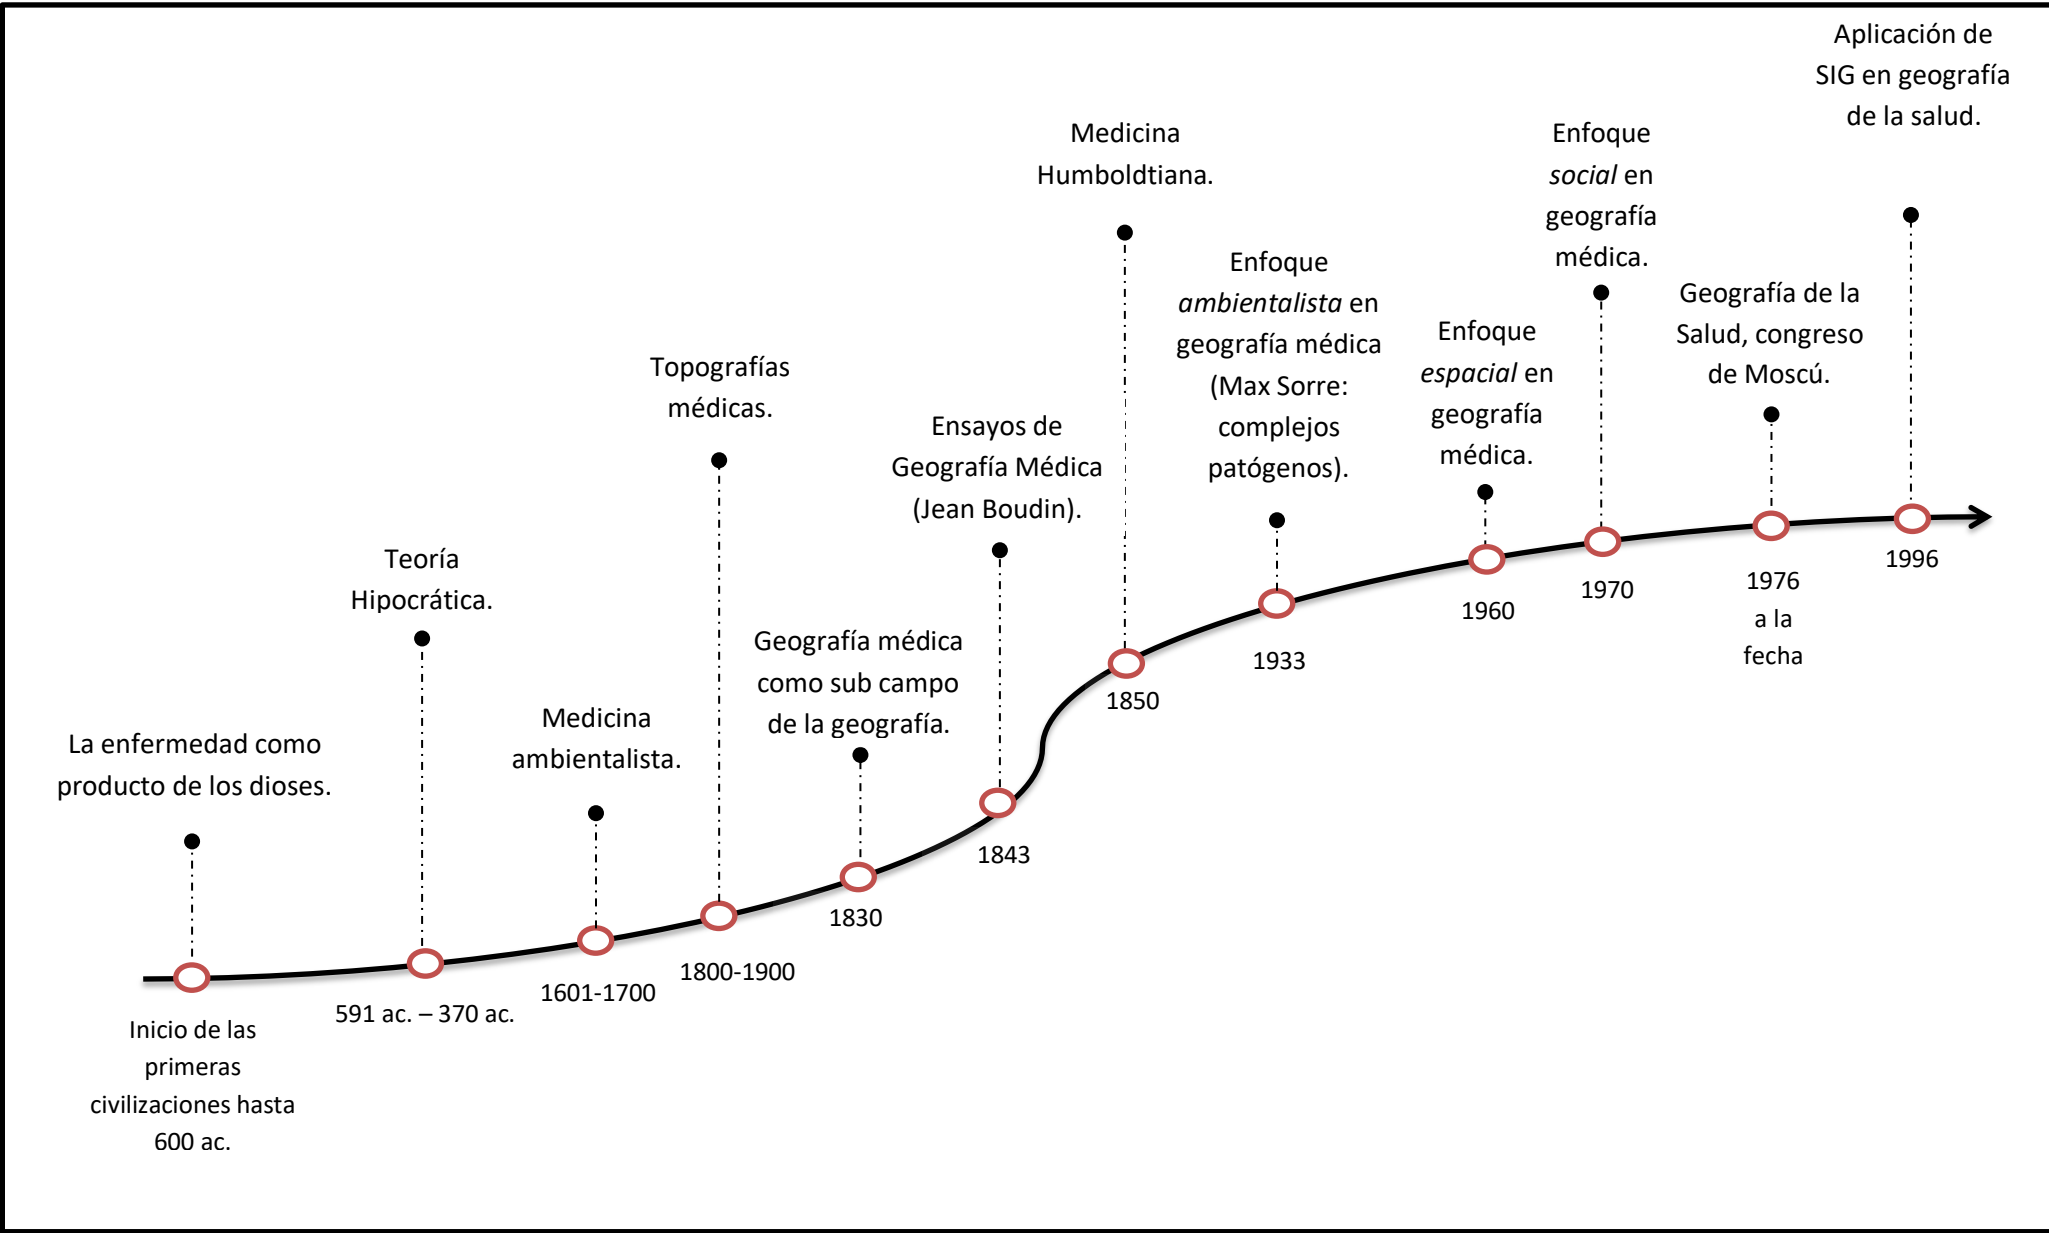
La enfermedad como producto de los dioses.

Inicio de las primeras civilizaciones hasta 600 ac.

Teoría Hipocrática.

591 ac. – 370 ac.

Medicina ambientalista.

1601-1700

Topografías médicas.

1800-1900

Geografía médica como sub campo de la geografía.

1830

Ensayos de Geografía Médica (Jean Boudin).

1843

Medicina Humboldtiana.

1850

Enfoque *ambientalista* en geografía médica (Max Sorre: complejos patógenos).

1933

Enfoque *espacial* en geografía médica.

1960

Enfoque *social* en geografía médica.

1970

Geografía de la Salud, congreso de Moscú.

1976 a la fecha

Aplicación de SIG en geografía de la salud.

1996